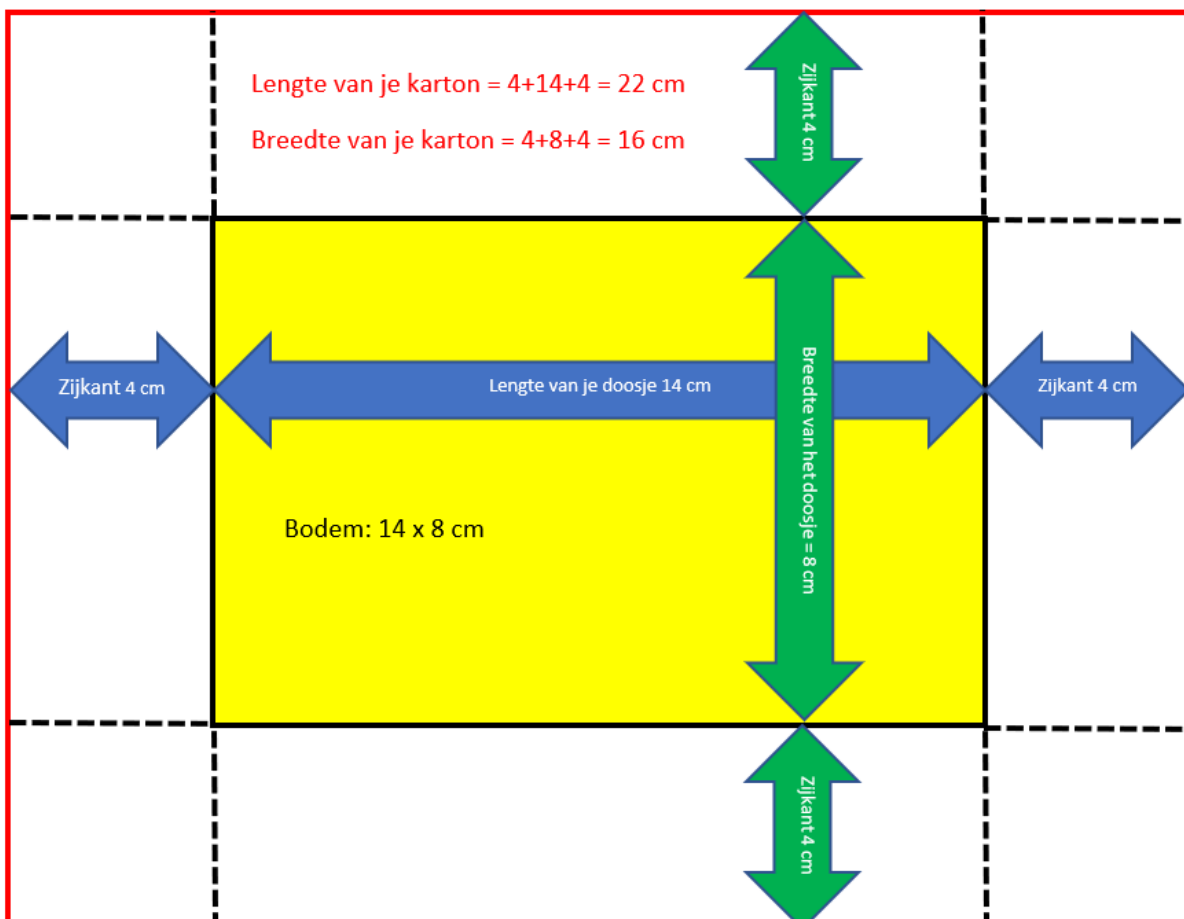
Lengte van je karton = 4+14+4 = 22 cm

Breedte van je karton = 4+8+4 = 16 cm

Zijkant 4 cm

Zijkant 4 cm

Lengte van je doosje 14 cm

Breedte van het doosje = 8 cm

Zijkant 4 cm

Bodem: 14 x 8 cm

Zijkant 4 cm